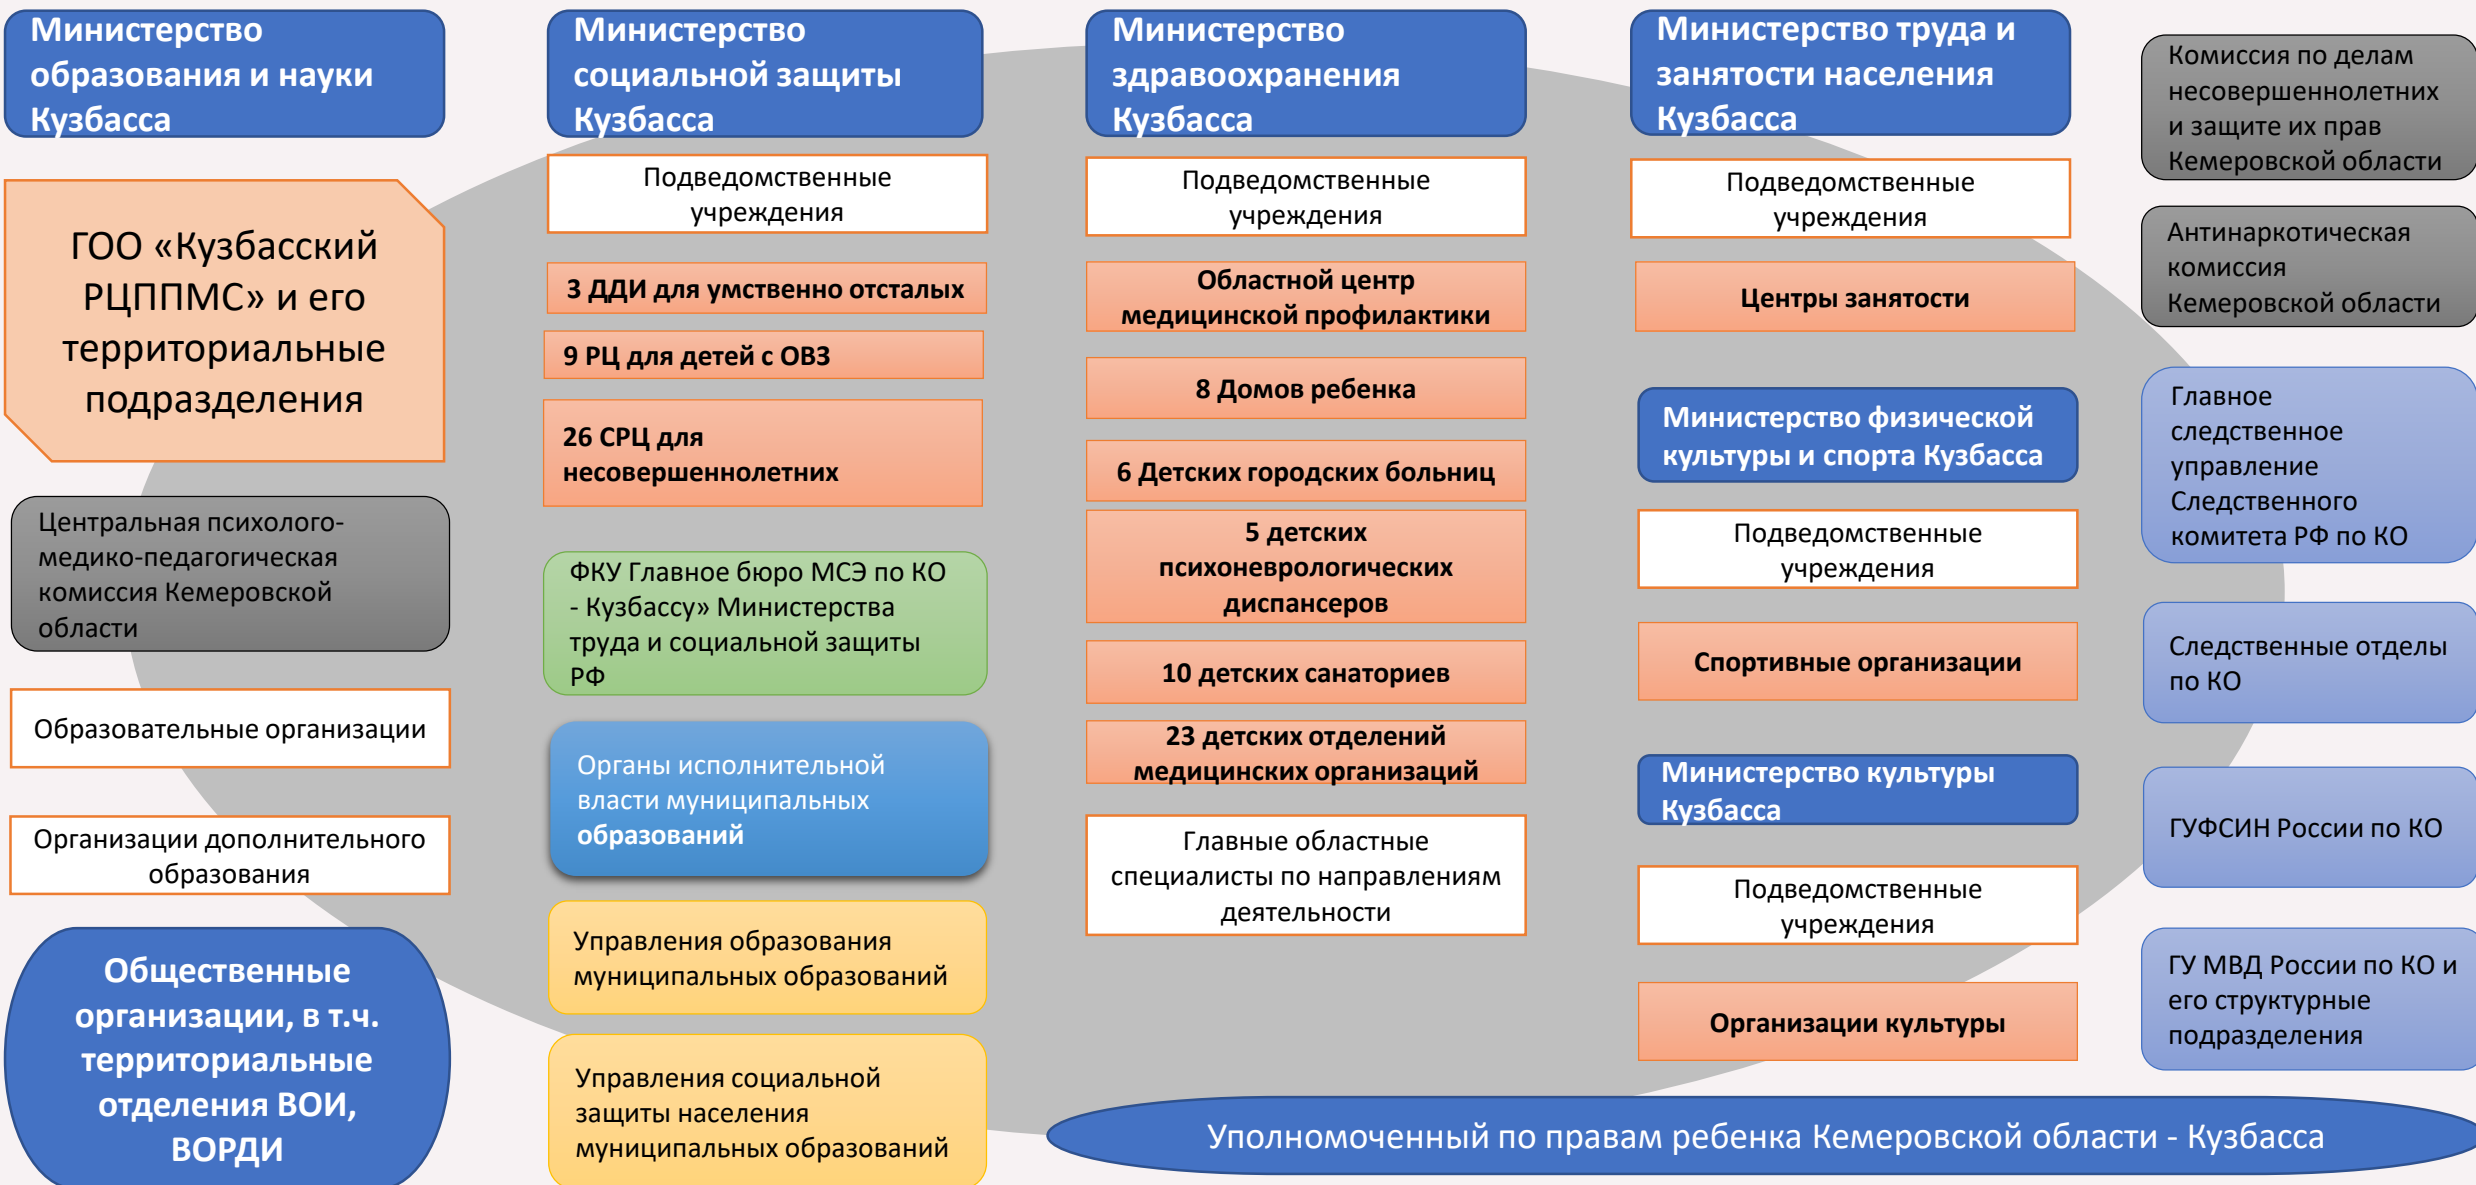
Министерство образования и науки Кузбасса

ГОО «Кузбасский РЦППМС» и его территориальные подразделения

Центральная психолого-медико-педагогическая комиссия Кемеровской области

Образовательные организации

Организации дополнительного образования

Общественные организации, в т.ч. территориальные отделения ВОИ, ВОРДИ

Министерство социальной защиты Кузбасса

Подведомственные учреждения

3 ДДИ для умственно отсталых

9 РЦ для детей с ОВЗ

26 СРЦ для несовершеннолетних

ФКУ Главное бюро МСЭ по КО - Кузбассу» Министерства труда и социальной защиты РФ

Органы исполнительной власти муниципальных образований

Управления образования муниципальных образований

Управления социальной защиты населения муниципальных образований

Министерство здравоохранения Кузбасса

Подведомственные учреждения

Областной центр медицинской профилактики

8 Домов ребенка

6 Детских городских больниц

5 детских психоневрологических диспансеров

10 детских санаториев

23 детских отделений медицинских организаций

Главные областные специалисты по направлениям деятельности

Министерство труда и занятости населения Кузбасса

Подведомственные учреждения

Центры занятости

Министерство физической культуры и спорта Кузбасса

Подведомственные учреждения

Спортивные организации

Министерство культуры Кузбасса

Подведомственные учреждения

Организации культуры

Комиссия по делам несовершеннолетних и защите их прав Кемеровской области

Антинаркотическая комиссия Кемеровской области

Главное следственное управление Следственного комитета РФ по КО

Следственные отделы по КО

ГУФСИН России по КО

ГУ МВД России по КО и его структурные подразделения

Уполномоченный по правам ребенка Кемеровской области - Кузбасса